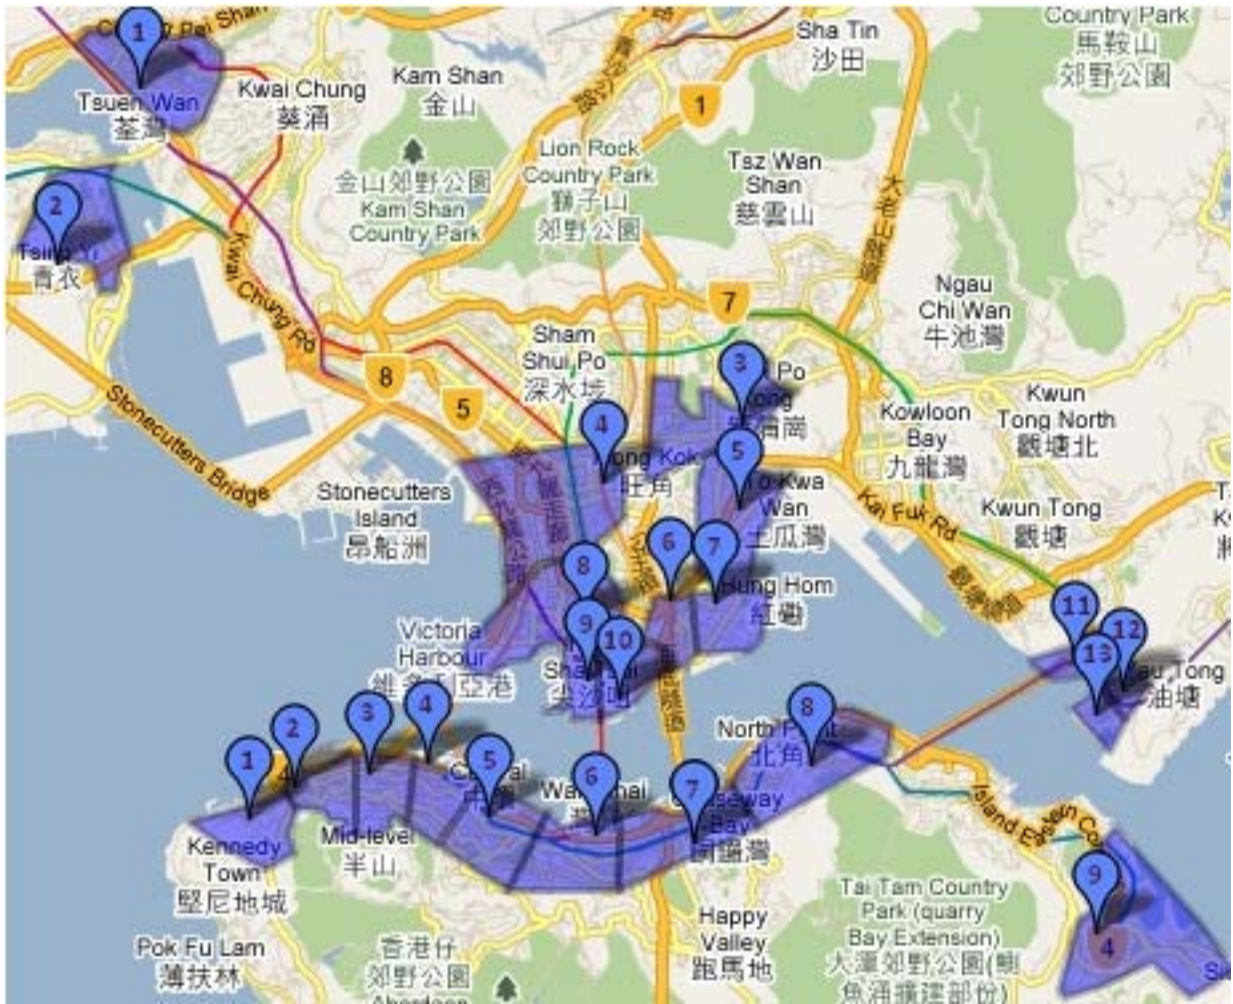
1
Tsuen Wan
荃灣
Kwai Chung
葵涌
Kam Shan
金山
金山郊野公園
Kam Shan Country Park
Lion Rock Country Park
獅子山郊野公園
Sha Tin
沙田
Tsz Wan Shan
慈雲山
Country Park
馬鞍山郊野公園
1
2
Tsing Yi
青衣
Kwai Chung Rd
7
Ngau Chi Wan
牛池灣
Sham Shui Po
深水埗
8
5
3
Kowloon Bay
九龍灣
Kwun Tong North
觀塘北
Stonecutters Bridge
4
Mong Kok
旺角
5
To Kwa Wan
土瓜灣
Kai Fuk Rd
Stonecutters Island
昂船洲
Kwun Tong
觀塘
6
7
8
Hung Hom
紅磡
Victoria Harbour
維多利亞港
9
10
Tsim Sha Tsui
尖沙咀
11
12
13
Yau Tong
油塘
1
2
3
4
5
Central
中環
6
Wan Chai
7
Causeway Bay
銅鑼灣
8
North Point
北角
Island Eastern Co
Kennedy Town
堅尼地城
Mid-level
半山
Happy Valley
跑馬地
Tai Tam Country Park (quarry Bay Extension)
大潭郊野公園(鰂魚涌擴建部份)
9
4
Pok Fu Lam
薄扶林
香港仔郊野公園
Aberdeen